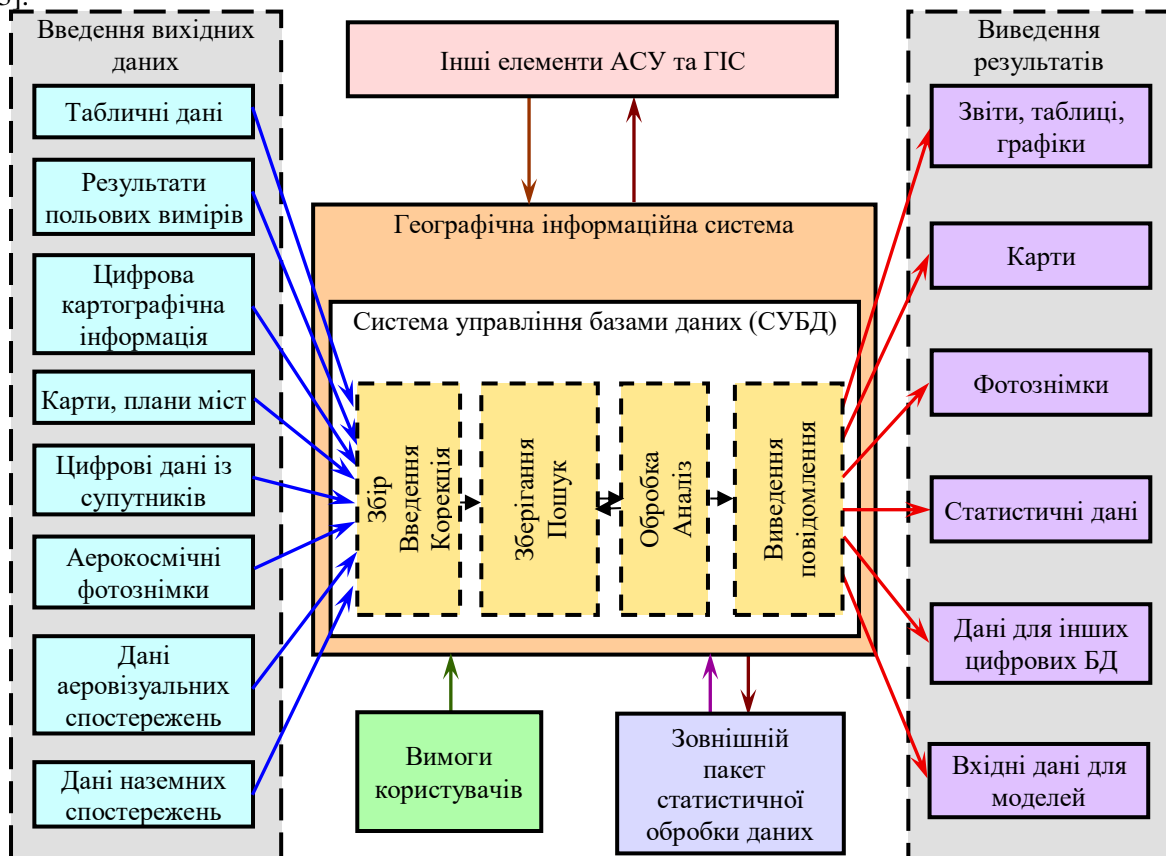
Введення вихідних даних

Табличні дані

Результати польових вимірів

Цифрова картографічна інформація

Карти, плани міст

Цифрові дані із супутників

Аерокосмічні фотознімки

Дані аеровізуальних спостережень

Дані наземних спостережень

Інші елементи АСУ та ГІС

Географічна інформаційна система

Система управління базами даних (СУБД)

Збір Введення Корекція

Зберігання Пошук

Обробка Аналіз

Виведення повідомлення

Вимоги користувачів

Зовнішній пакет статистичної обробки даних

Виведення результатів

Звіти, таблиці, графіки

Карти

Фотознімки

Статистичні дані

Дані для інших цифрових БД

Вхідні дані для моделей